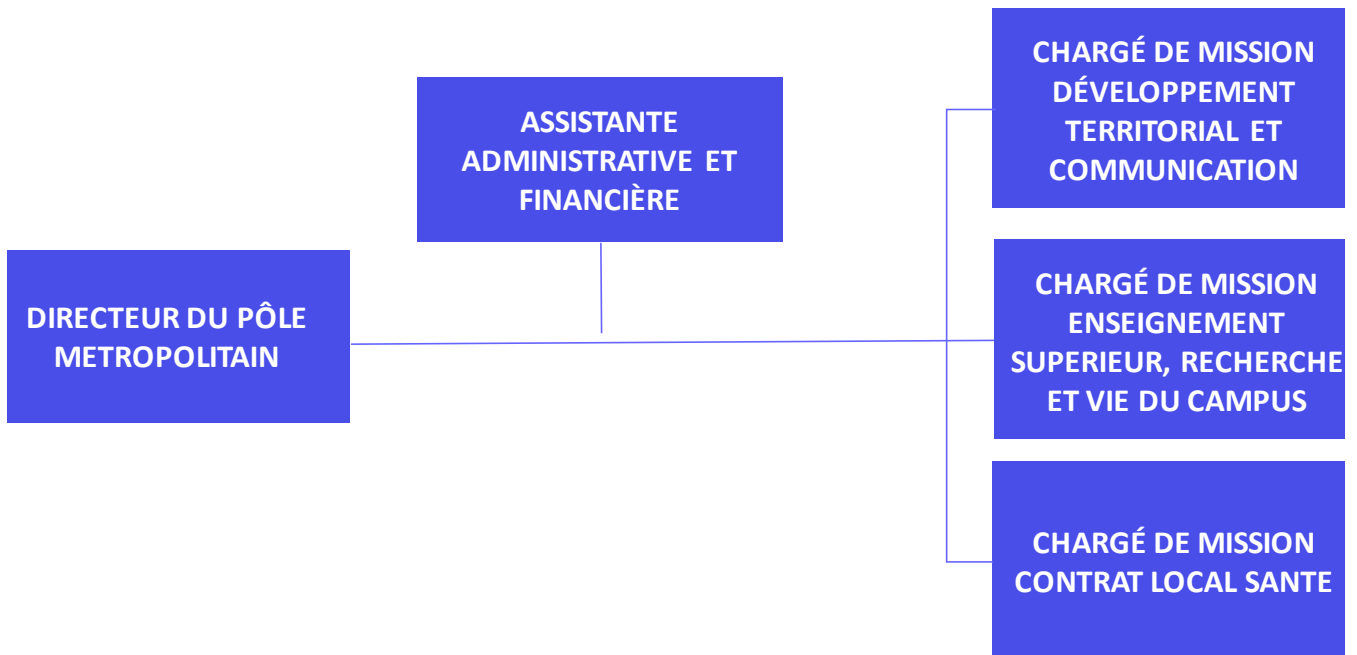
ASSISTANTE ADMINISTRATIVE ET FINANCIÈRE

DIRECTEUR DU PÔLE METROPOLITAIN

CHARGÉ DE MISSION DÉVELOPPEMENT TERRITORIAL ET COMMUNICATION

CHARGÉ DE MISSION ENSEIGNEMENT SUPERIEUR, RECHERCHE ET VIE DU CAMPUS

CHARGÉ DE MISSION CONTRAT LOCAL SANTE